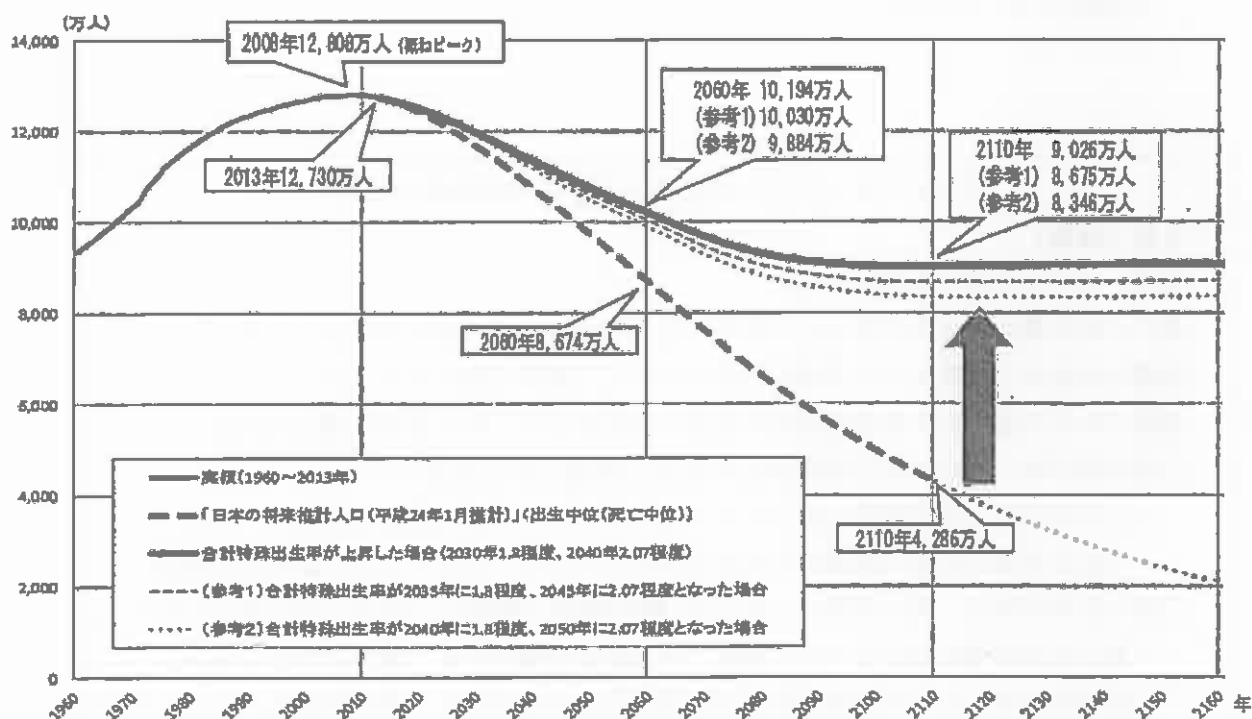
(万人)

14,000

12,000

10,000

8,000

6,000

4,000

2,000

0

2008年12,808万人 (概ねピーク)

2013年12,730万人

2060年 10,194万人
(参考1) 10,030万人
(参考2) 9,884万人

2110年 9,026万人
(参考1) 8,675万人
(参考2) 8,346万人

2060年8,674万人

2110年4,286万人

実績(1960～2013年)

「日本の将来推計人口(平成24年1月推計)」(出生中位(死亡中位))

合計特殊出生率が上昇した場合(2030年1.8程度、2040年2.07程度)

(参考1) 合計特殊出生率が2035年に1.8程度、2045年に2.07程度となった場合

(参考2) 合計特殊出生率が2040年に1.8程度、2050年に2.07程度となった場合

1960 1970 1980 1990 2000 2010 2020 2030 2040 2050 2060 2070 2080 2090 2100 2110 2120 2130 2140 2150 2160 年